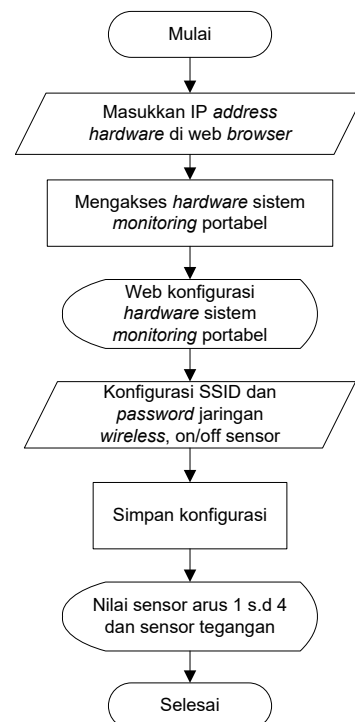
Mulai

Masukkan IP address hardware di web browser

Mengakses hardware sistem monitoring portabel

Web konfigurasi hardware sistem monitoring portabel

Konfigurasi SSID dan password jaringan wireless, on/off sensor

Simpan konfigurasi

Nilai sensor arus 1 s.d 4 dan sensor tegangan

Selesai